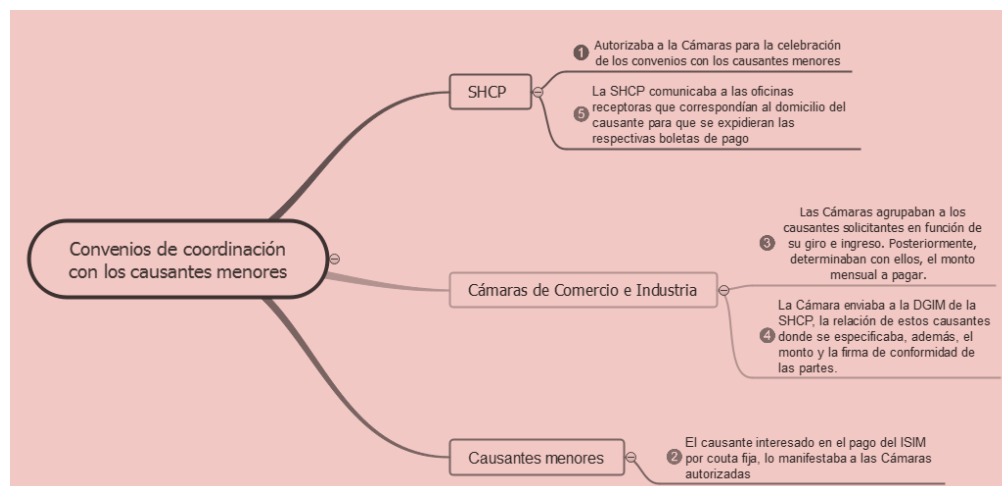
Convenios de coordinación con los causantes menores

SHCP

1 Autorizaba a la Cámaras para la celebración de los convenios con los causantes menores

5 La SHCP comunicaba a las oficinas receptoras que correspondían al domicilio del causante para que se expidieran las respectivas boletas de pago

Cámaras de Comercio e Industria

3 Las Cámaras agrupaban a los causantes solicitantes en función de su giro e ingreso. Posteriormente, determinaban con ellos, el monto mensual a pagar.

4 La Cámara enviaba a la DGIM de la SHCP, la relación de estos causantes donde se especificaba, además, el monto y la firma de conformidad de las partes.

Causantes menores

2 El causante interesado en el pago del ISIM por couta fija, lo manifestaba a las Cámaras autorizadas